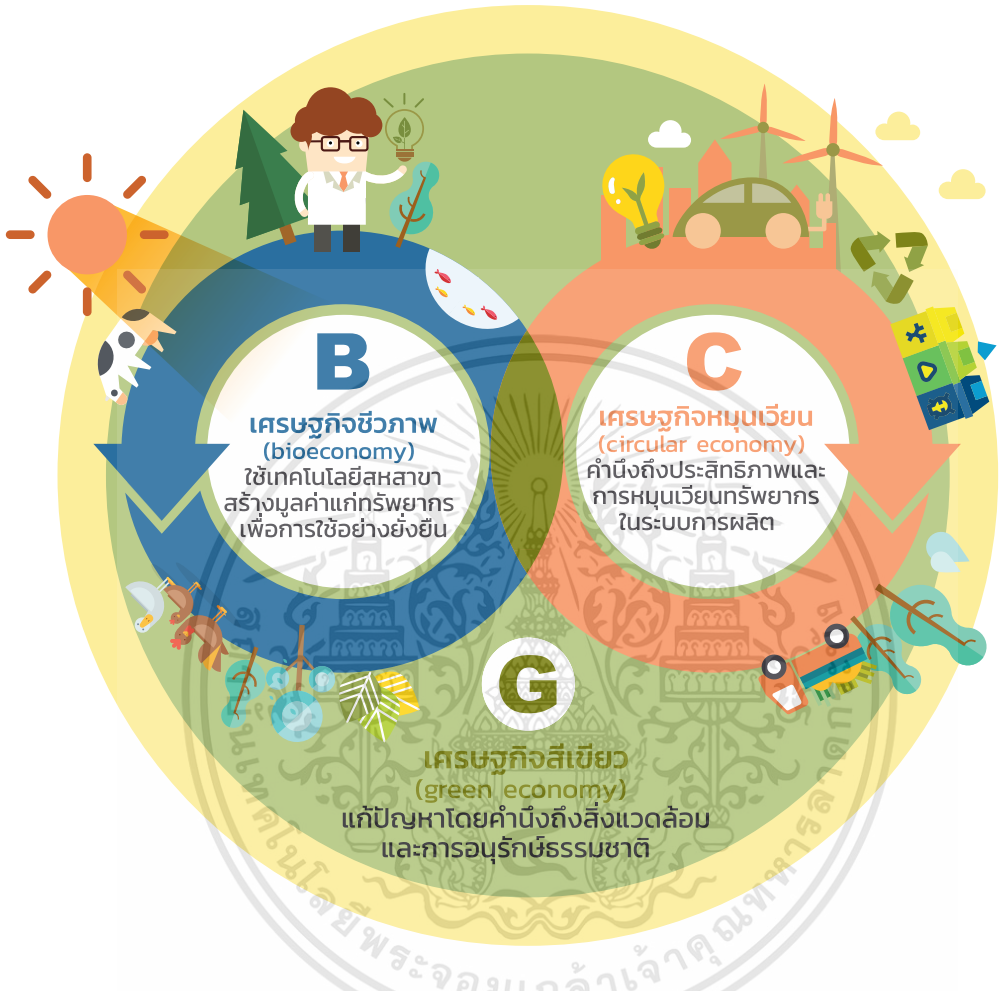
B
เศรษฐกิจชีวภาพ
(bioeconomy)
ใช้เทคโนโลยีสหสาขา สร้างมูลค่าแก่ทรัพยากร เพื่อการใช้อย่างยั่งยืน

C
เศรษฐกิจหมุนเวียน
(circular economy)
คำนึงถึงประสิทธิภาพและการหมุนเวียนทรัพยากรในระบบการผลิต

G
เศรษฐกิจสีเขียว
(green economy)
แก้ปัญหาโดยคำนึงถึงสิ่งแวดล้อม และการอนุรักษ์ธรรมชาติ

มหาวิทยาลัยเทคโนโลยีพระจอมเกล้าเจ้าคุณทหารลาดกระบัง